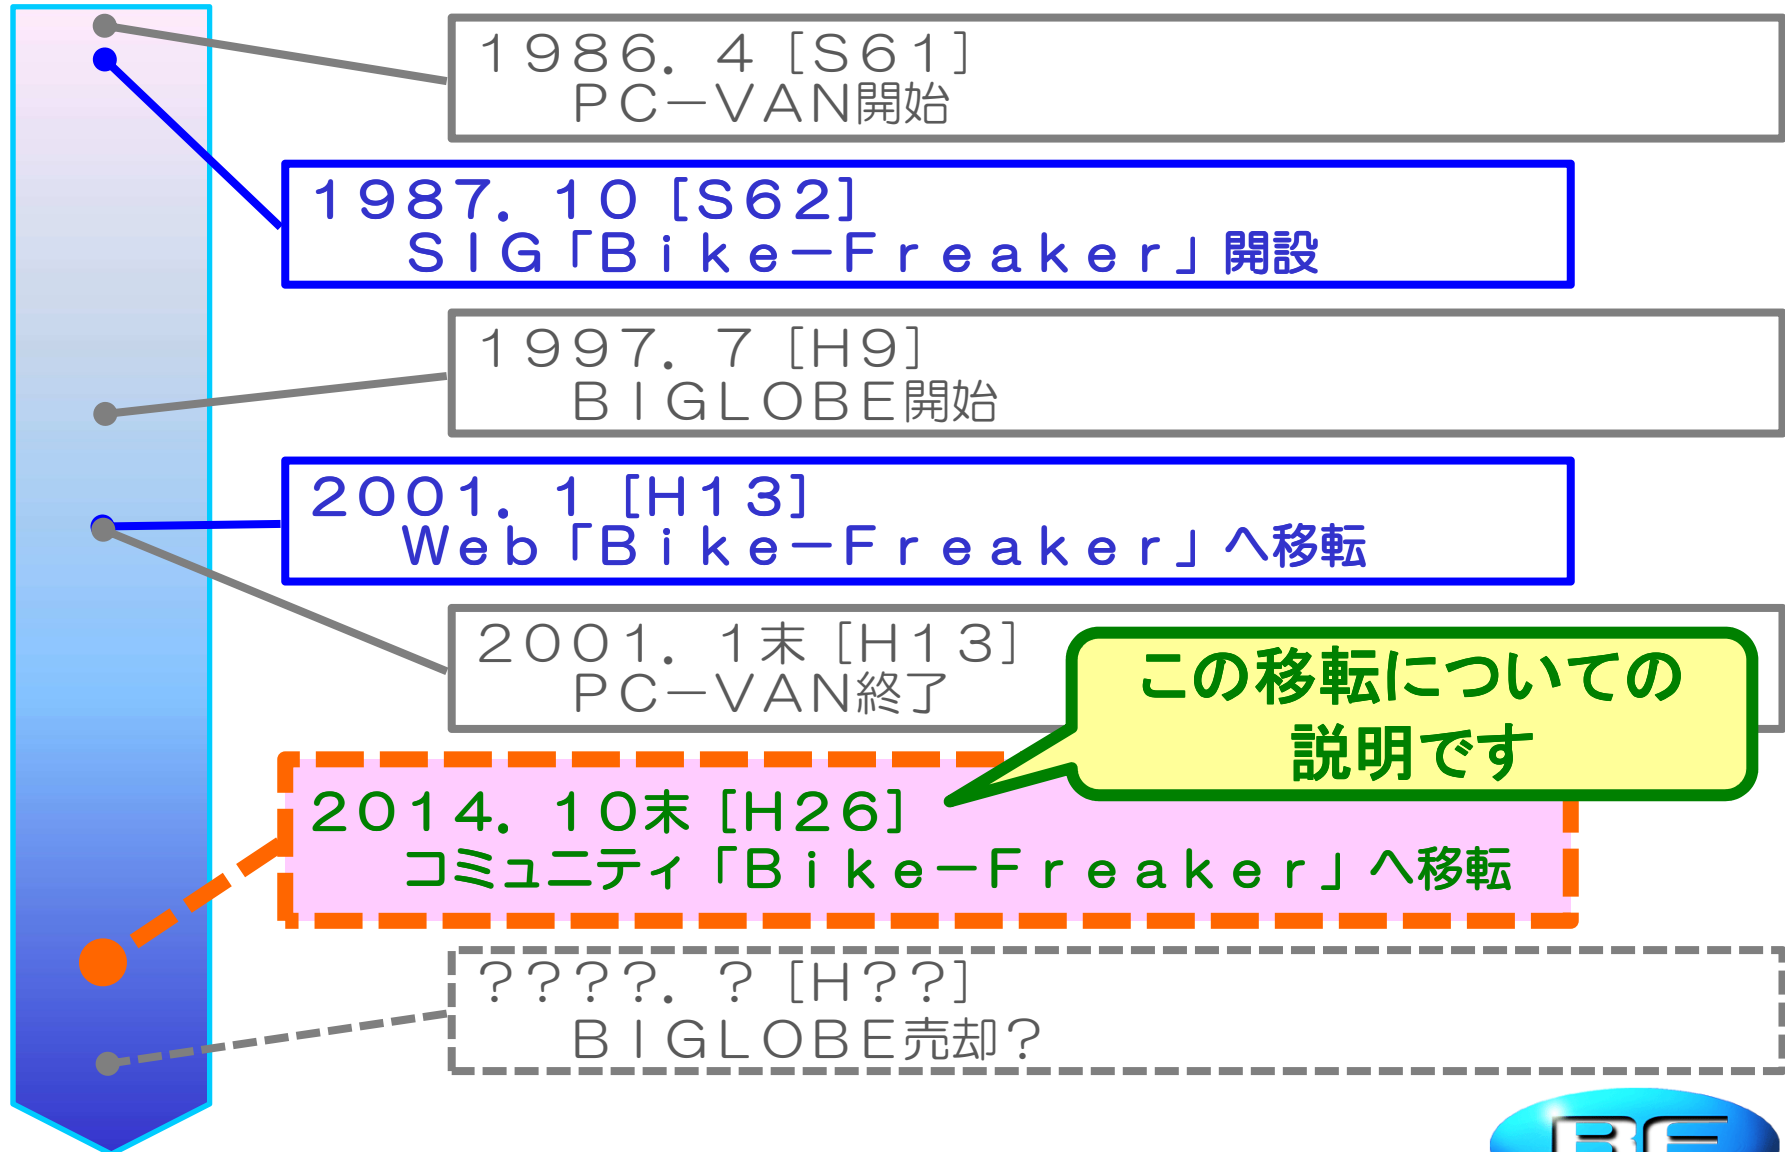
１９８６．４［Ｓ６１］
ＰＣ－ＶＡＮ開始

１９８７．１０［Ｓ６２］
ＳＩＧ「Ｂｉｋｅ－Ｆｒｅａｋｅｒ」開設

１９９７．７［Ｈ９］
ＢＩＧＬＯＢＥ開始

２００１．１［Ｈ１３］
Ｗｅｂ「Ｂｉｋｅ－Ｆｒｅａｋｅｒ」へ移転

２００１．１末［Ｈ１３］
ＰＣ－ＶＡＮ終了

この移転についての説明です

２０１４．１０末［Ｈ２６］
コミュニティ「Ｂｉｋｅ－Ｆｒｅａｋｅｒ」へ移転

？？？？．？［Ｈ？？］
ＢＩＧＬＯＢＥ売却？